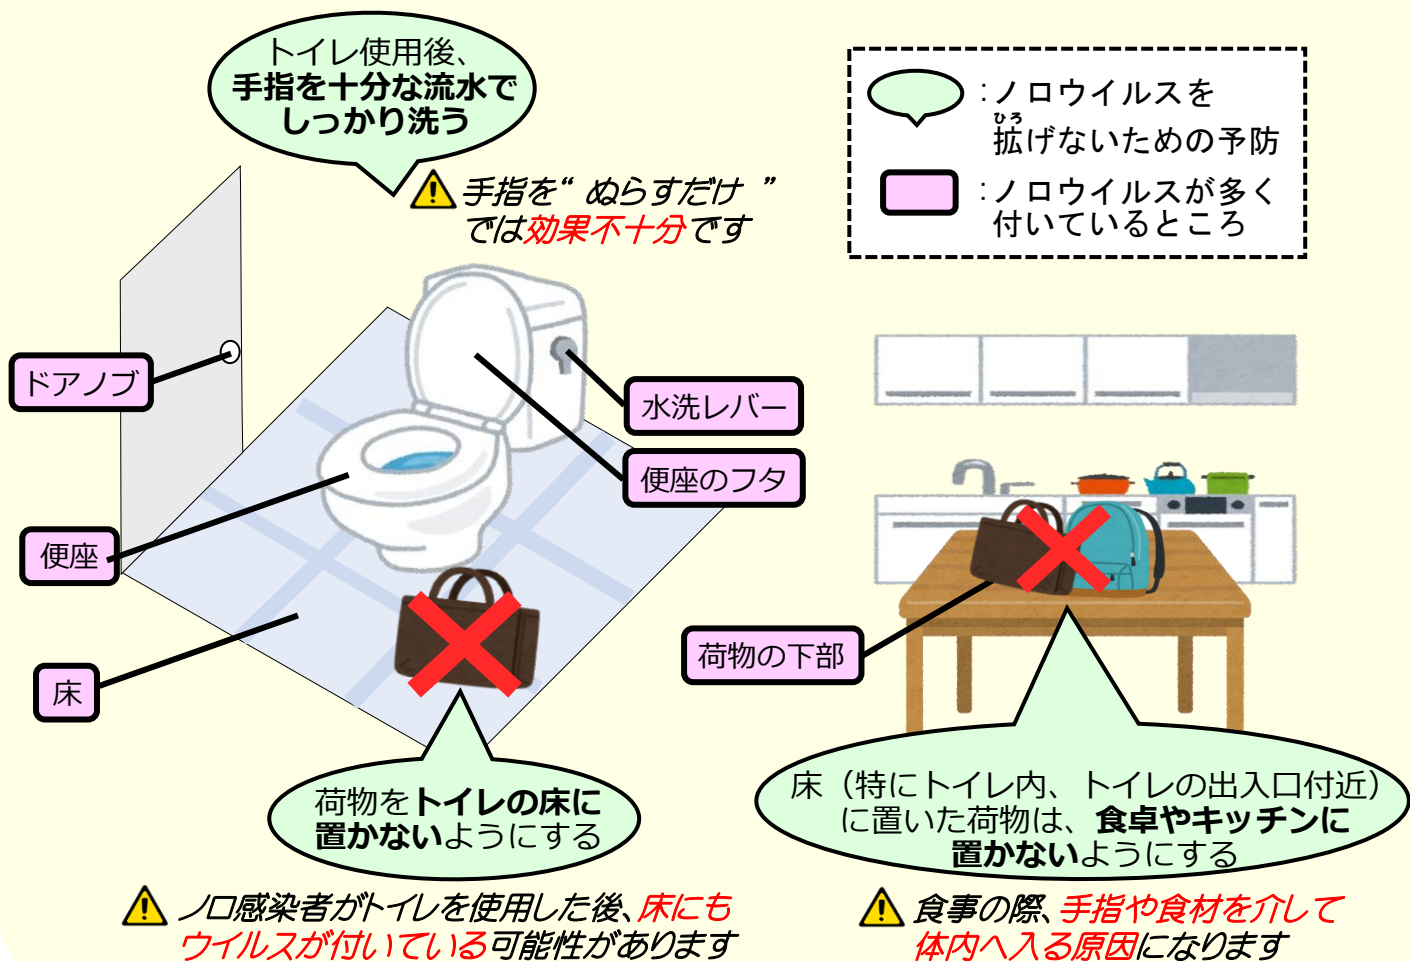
トイレ使用後、
手指を十分な流水でしっかり洗う

⚠ 手指を"ぬらすだけ"では効果不十分です

:ノロウイルスを
拡(ひろ)げないための予防
:ノロウイルスが多く付いているところ

ドアノブ
水洗レバー
便座のフタ
便座
床
荷物の下部

荷物をトイレの床に置かないようにする

床（特にトイレ内、トイレの出入口付近）に置いた荷物は、食卓やキッチンに置かないようにする

⚠ ノロ感染者がトイレを使用した後、床にもウイルスが付いている可能性があります

⚠ 食事の際、手指や食材を介して体内へ入る原因になります